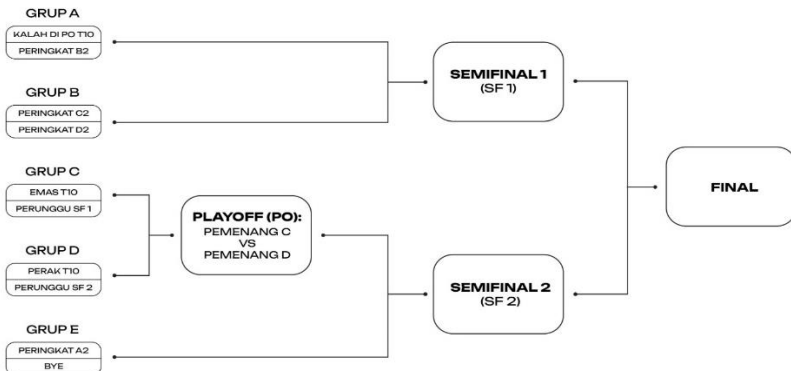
GRUP A
KALAH DI PO T10
PERINGKAT B2

GRUP B
PERINGKAT C2
PERINGKAT D2

GRUP C
EMAS T10
PERUNGGU SF 1

GRUP D
PERAK T10
PERUNGGU SF 2

GRUP E
PERINGKAT A2
BYE

PLAYOFF (PO):
PEMENANG C
VS
PEMENANG D

SEMIFINAL 1
(SF 1)

SEMIFINAL 2
(SF 2)

FINAL